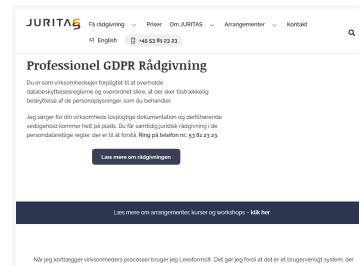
JURITAS Få rådgivning Priser Om JURITAS Arrangementer Kontakt

English +45 53 81 23 23

Professionel GDPR Rådgivning

Du er som virksomhedsejer forpligtet til at overholde databeskyttelsesreglerne og overordnet sikre, at der sker tilstrækkelig beskyttelse af de personoplysninger, som du behandler.

Jeg sørger for din virksomheds lovpligtige dokumentation og den tilhørende vedligehold kommer helt på plads. Du får samtidig juridisk rådgivning i de persondataretlige regler, der er til at forstå. Ring på telefon nr.: 53 81 23 23.

Læs mere om rådgivningen

Læs mere om arrangementer, kurser og workshops – klik her

Når jeg kortlægger virksomheders processer bruger jeg Lexoforms®. Det gør jeg fordi at det er et brugervenligt system, der